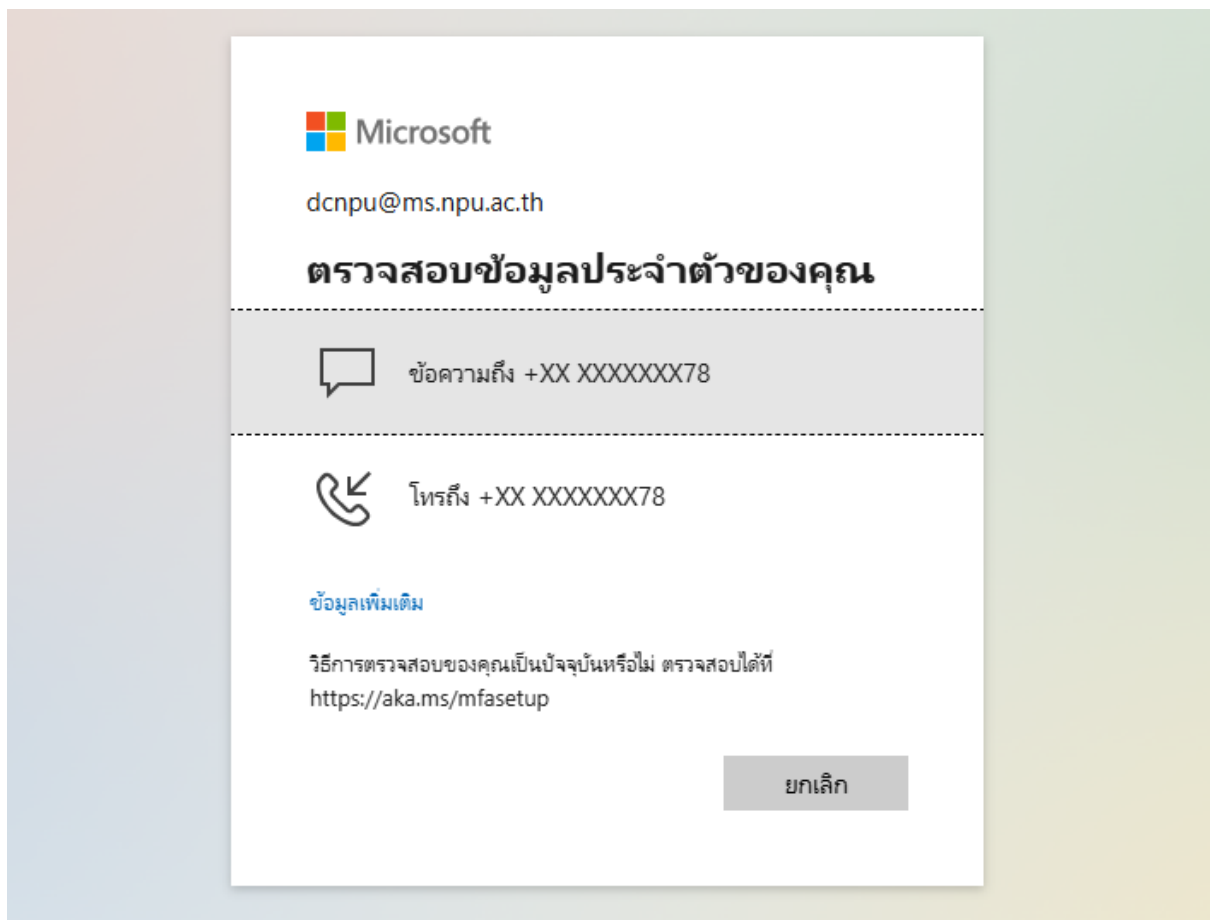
Microsoft

dcnpu@ms.npu.ac.th

ตรวจสอบข้อมูลประจำตัวของคุณ

ข้อความถึง +XX XXXXXXX78

โทรถึง +XX XXXXXXX78

ข้อมูลเพิ่มเติม

วิธีการตรวจสอบของคุณเป็นปัจจุบันหรือไม่ ตรวจสอบได้ที่ https://aka.ms/mfasetup

ยกเลิก